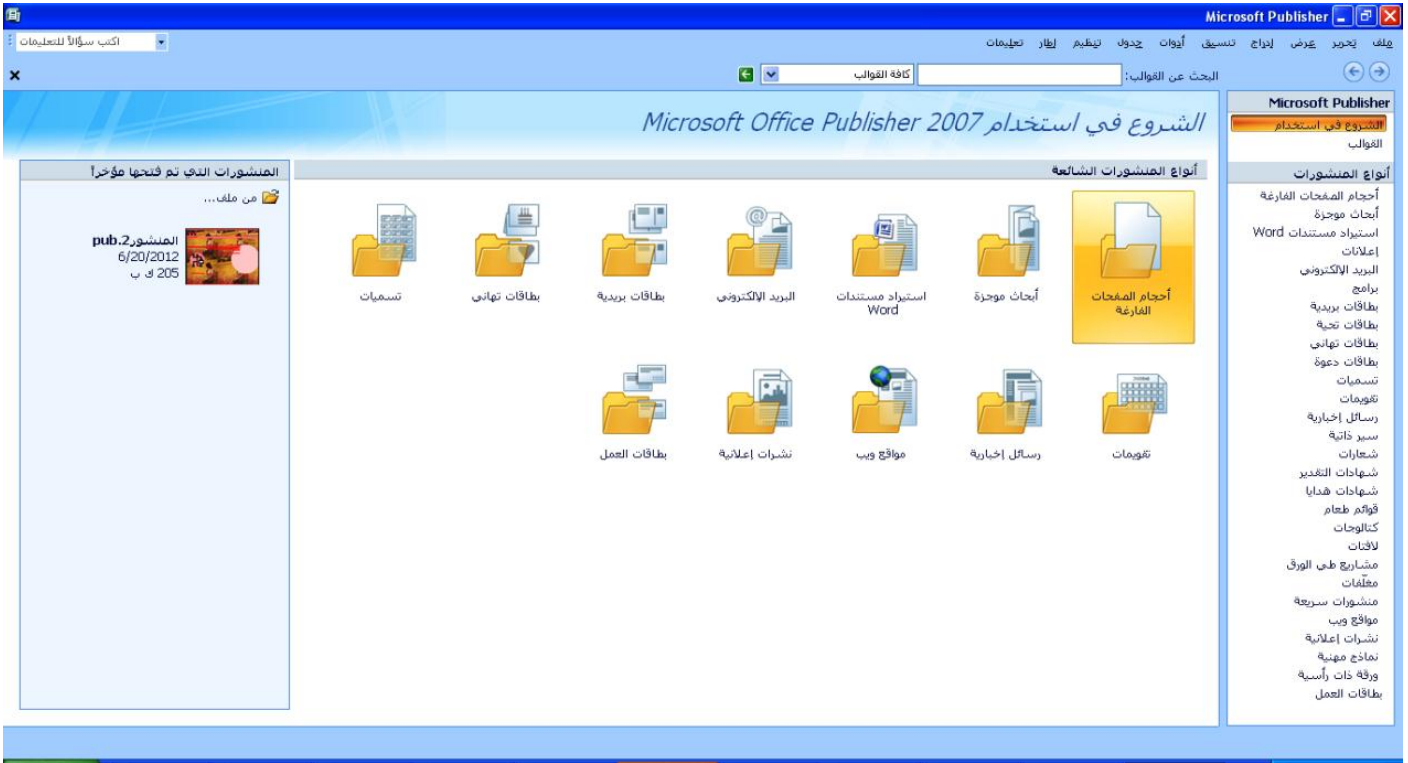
Microsoft Publisher

ملف تحرير عرض إدراج تنسيق أدوات جدول تنظيم إطار تعليمات

اكتب سؤالاً للتعليمات

البحث عن القوالب: كافة القوالب

Microsoft Publisher
الشروع في استخدام
القوالب

أنواع المنشورات
أحجام الصفحات الفارغة
أبحاث موجزة
استيراد مستندات Word
إعلانات
البريد الإلكتروني
برامج
بطاقات بريدية
بطاقات تحية
بطاقات تهاني
بطاقات دعوة
تسميات
تقويمات
رسائل إخبارية
سير ذاتية
شعارات
شهادات التقدير
شهادات هدايا
قوائم طعام
كتالوجات
لافتات
مشاريع طي الورق
مغلّفات
منشورات سريعة
مواقع ويب
نشرات إعلانية
نماذج مهنية
ورقة ذات رأسية
بطاقات العمل

الشروع في استخدام Microsoft Office Publisher 2007

أنواع المنشورات الشائعة

أحجام الصفحات الفارغة
أبحاث موجزة
استيراد مستندات Word
البريد الإلكتروني
بطاقات بريدية
بطاقات تهاني
تسميات
تقويمات
رسائل إخبارية
مواقع ويب
نشرات إعلانية
بطاقات العمل

المنشورات التي تم فتحها مؤخراً
من ملف...
المنشور2.pub
6/20/2012
205 ك ب